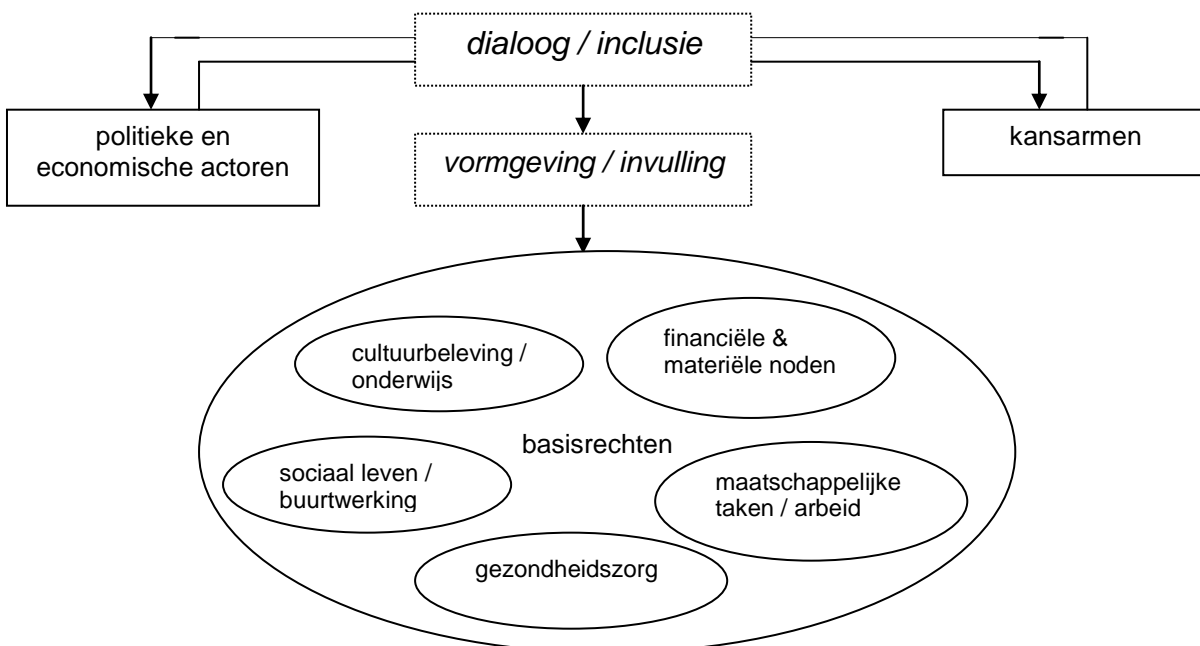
dialoog / inclusie

politieke en economische actoren

vormgeving / invulling

kansarmen

cultuurbeleving / onderwijs

financiële & materiële noden

basisrechten

sociaal leven / buurtwerking

maatschappelijke taken / arbeid

gezondheidszorg